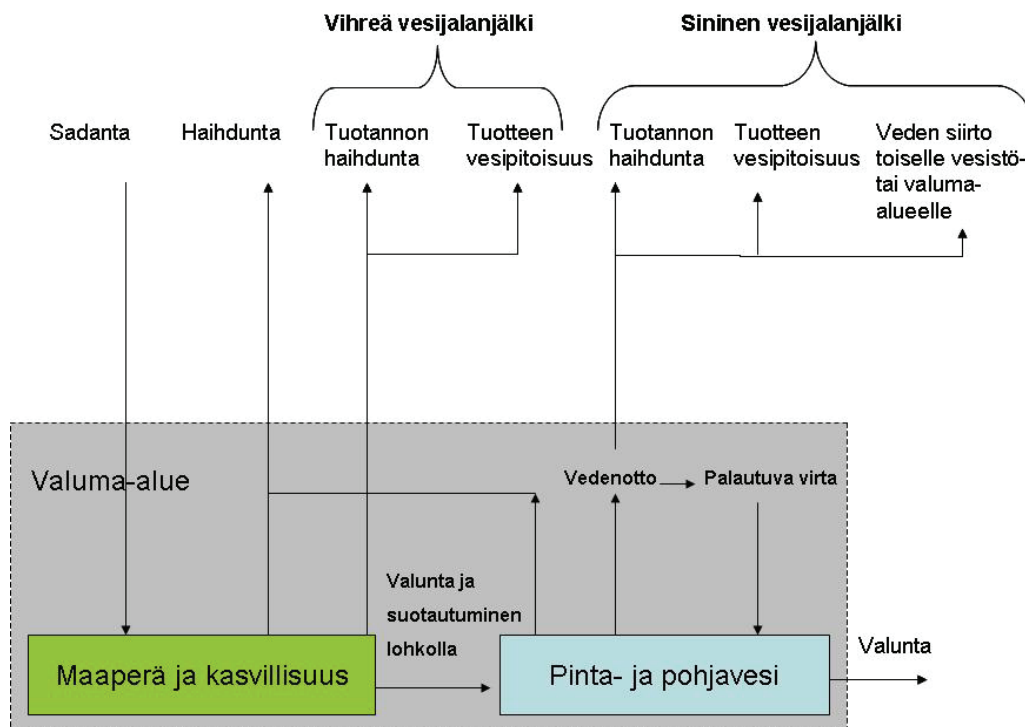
Vihreä vesijalanjälki

Sininen vesijalanjälki

Sadanta

Haihdunta

Tuotannon haihdunta

Tuotteen vesipitoisuus

Tuotannon haihdunta

Tuotteen vesipitoisuus

Veden siirto toiselle vesistötai valuma-alueelle

Valuma-alue

Vedenotto

Palautuva virta

Valunta ja suotautuminen lohkolla

Maaperä ja kasvillisuus

Pinta- ja pohjavesi

Valunta